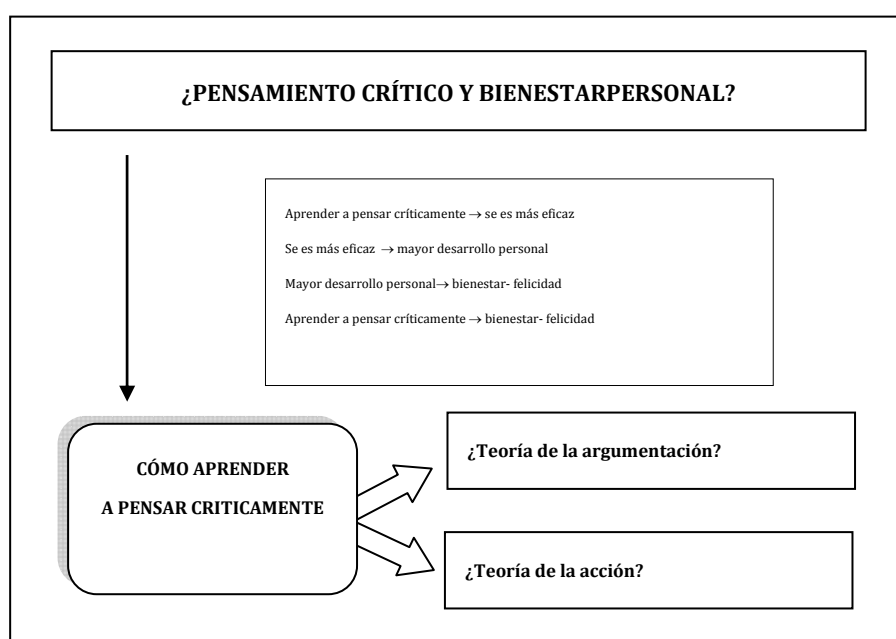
¿PENSAMIENTO CRÍTICO Y BIENESTARPERSONAL?

Aprender a pensar críticamente $\rightarrow$ se es más eficaz

Se es más eficaz $\rightarrow$ mayor desarrollo personal

Mayor desarrollo personal$\rightarrow$ bienestar- felicidad

Aprender a pensar críticamente $\rightarrow$ bienestar- felicidad

CÓMO APRENDER A PENSAR CRITICAMENTE

¿Teoría de la argumentación?

¿Teoría de la acción?